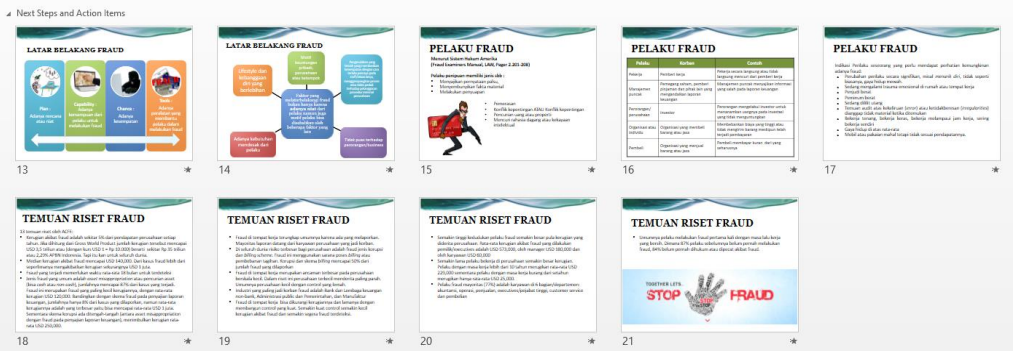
Next Steps and Action Items

LATAR BELAKANG FRAUD

Plan - Adanya rencana atau niat

Capability - Adanya kemampuan dan akses untuk melakukan fraud

Chance - Adanya kesempatan

Rinds - Adanya perubahan yang membuat pelaku untuk melakukan fraud

13

LATAR BELAKANG FRAUD

14

PELAKU FRAUD

Menurut Sistem Hukum Amerika (Fraud Examiners Manual, LAW, Page: 2.301-308)

Pelaku penipuan memiliki jenis sifat :

Pemenuhan
Konflik kepentingan ATAU Konflik kepentingan
Pencurian uang atau properti
Memuat rahasia dagang atau kekayaan intelektual

15

PELAKU FRAUD

| Pelaku | Korban | Contoh |
|---|---|---|
| Pekerja | Pemberi kerja | |
| Manajemen puncak | | |
| Penerbit/perusahaan | Investor | |
| Organisasi atau individu | Organisasi yang memberi barang atau jasa | |
| Penipu | Organisasi yang menjual barang atau jasa | |

16

PELAKU FRAUD

17

TEMUAN RISET FRAUD

18

TEMUAN RISET FRAUD

19

TEMUAN RISET FRAUD

20

TEMUAN RISET FRAUD

TOGETHER LETS STOP FRAUD

21